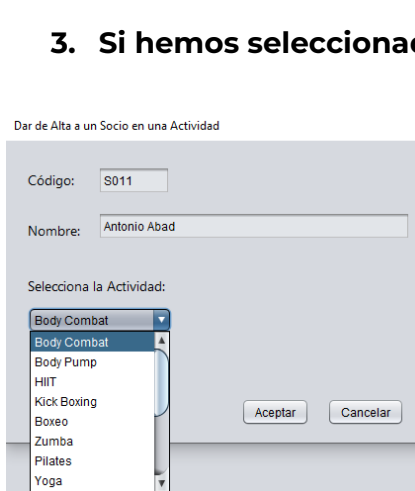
3. Si hemos seleccionad

Dar de Alta a un Socio en una Actividad

Código: S011

Nombre: Antonio Abad

Selecciona la Actividad:

Body Combat

Body Combat
Body Pump
HIIT
Kick Boxing
Boxeo
Zumba
Pilates
Yoga

Aceptar

Cancelar